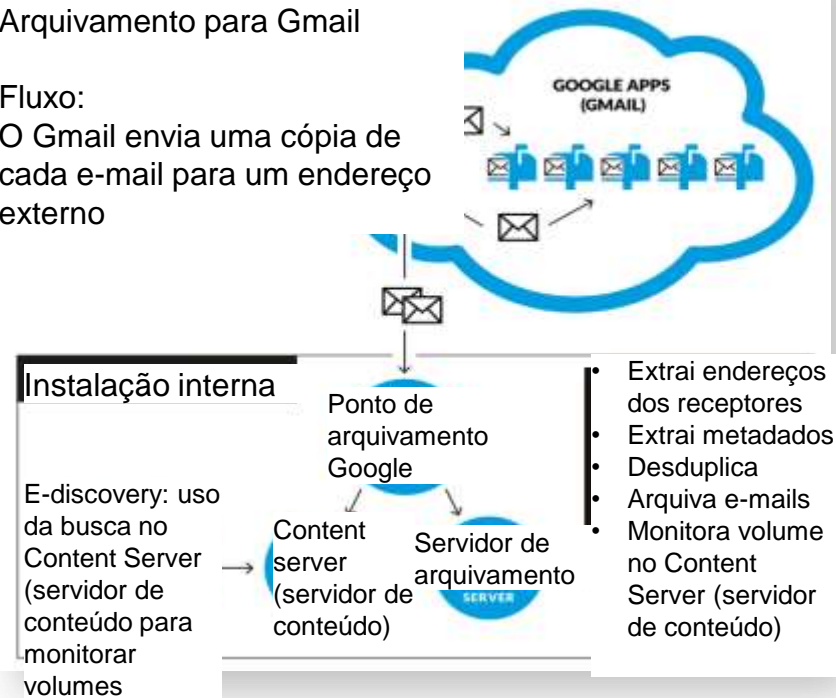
Arquivamento para Gmail

Fluxo:
O Gmail envia uma cópia de cada e-mail para um endereço externo

GOOGLE APPS (GMAIL)

Instalação interna

Ponto de arquivamento Google

E-discovery: uso da busca no Content Server (servidor de conteúdo para monitorar volumes

Content server (servidor de conteúdo)

Servidor de arquivamento

SERVER

- Extrai endereços dos receptores
- Extrai metadados
- Desduplica
- Arquiva e-mails
- Monitora volume no Content Server (servidor de conteúdo)